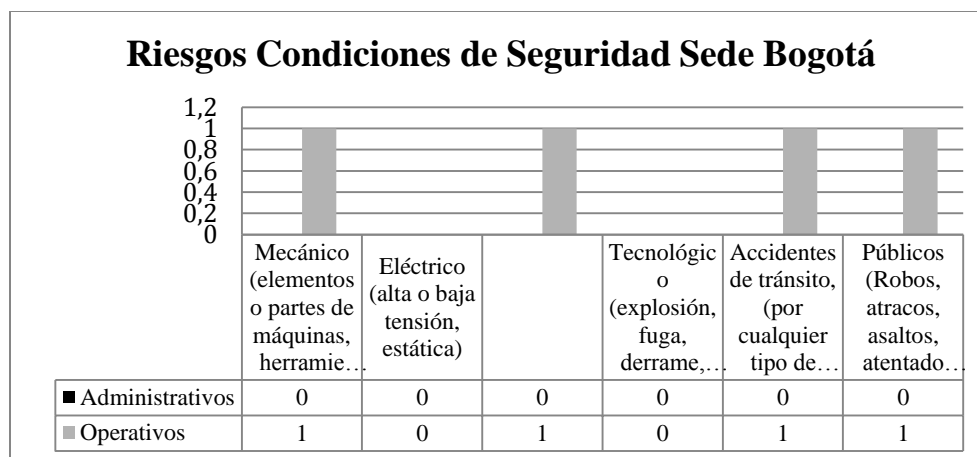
Riesgos Condiciones de Seguridad Sede Bogotá

1,2
1
0,8
0,6
0,4
0,2
0

| | Mecánico (elementos o partes de máquinas, herramie… | Eléctrico (alta o baja tensión, estática) | | Tecnológico (explosión, fuga, derrame,… | Accidentes de tránsito, (por cualquier tipo de… | Públicos (Robos, atracos, asaltos, atentado… |
|---|---|---|---|---|---|---|
| ■ Administrativos | 0 | 0 | 0 | 0 | 0 | 0 |
| ■ Operativos | 1 | 0 | 1 | 0 | 1 | 1 |